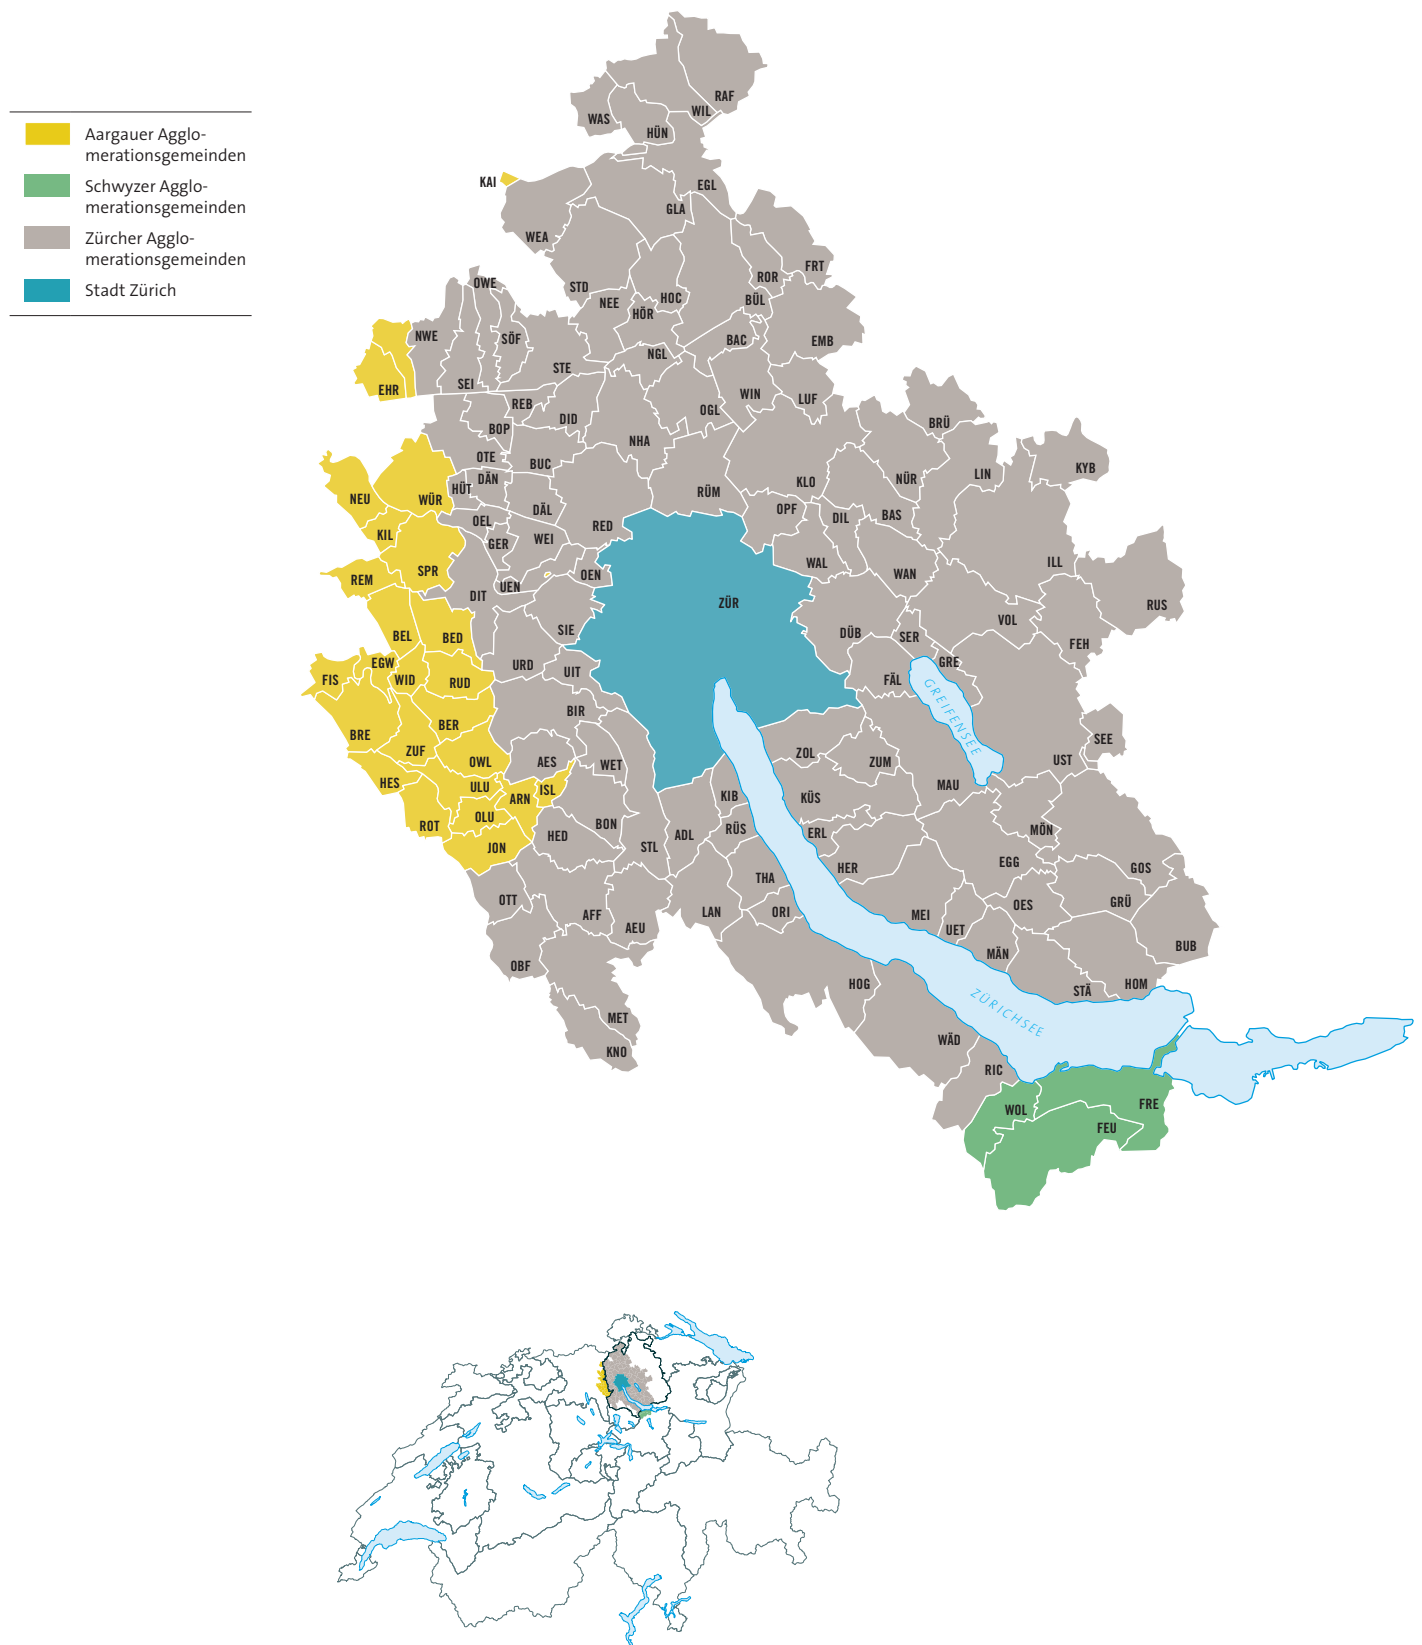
Aargauer Agglomerationsgemeinden
Schwyzer Agglomerationsgemeinden
Zürcher Agglomerationsgemeinden
Stadt Zürich

RAF
WIL
WAS
HÜN
KAI
EGL
GLA
WEA
FRT
ROR
STD
NEE
HOC
BÜL
HÖR
OWE
NWE
SÖF
EMB
BAC
NGL
EHR
SEI
STE
WIN
REB
DID
LUF
OGL
BRÜ
BOP
NHA
OTE
BUC
KYB
LIN
DÄN
NEU
WÜR
HÜT
RÜM
KLO
NÜR
OEL
DÄL
OPF
DIL
BAS
KIL
RED
GER
WEI
ILL
WAL
WAN
REM
SPR
OEN
UEN
ZÜR
RUS
DIT
VOL
FEH
SIE
DÜB
SER
BEL
BED
GRE
EGW
URD
UIT
FÄL
FIS
WID
RUD
GREIFENSEE
BIR
BER
SEE
BRE
ZOL
ZUM
ZUF
AES
UST
OWL
WET
MAU
HES
ULU
ISL
ARN
KIB
KÜS
ROT
OLU
BON
MÖN
RÜS
ERL
HED
ADL
JON
STL
EGG
HER
GOS
THA
OTT
OES
GRÜ
AFF
LAN
ORI
MEI
AEU
UET
BUB
OBF
MÄN
HOG
STÄ
HOM
ZÜRICHSEE
MET
WÄD
KNO
RIC
FRE
WOL
FEU